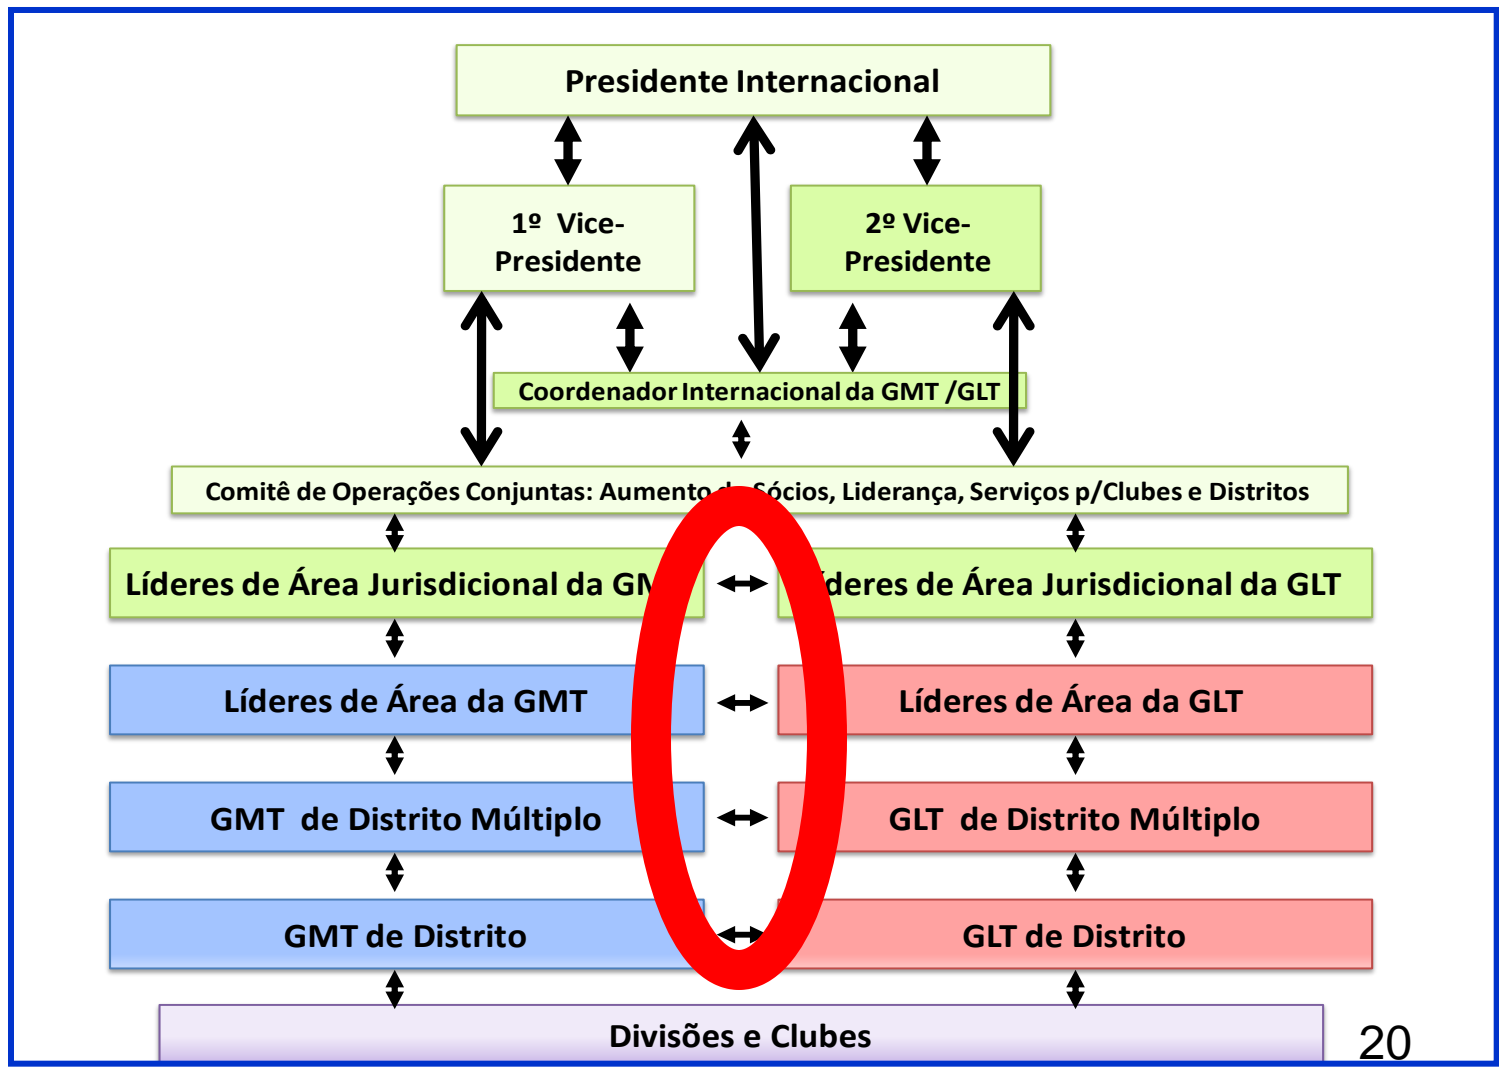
Presidente Internacional

1º Vice-Presidente

2º Vice-Presidente

Coordenador Internacional da GMT /GLT

Comitê de Operações Conjuntas: Aumento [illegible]ócios, Liderança, Serviços p/Clubes e Distritos

Líderes de Área Jurisdicional da G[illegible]

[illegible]deres de Área Jurisdicional da GLT

Líderes de Área da GMT

Líderes de Área da GLT

GMT de Distrito Múltiplo

GLT de Distrito Múltiplo

GMT de Distrito

GLT de Distrito

Divisões e Clubes

20